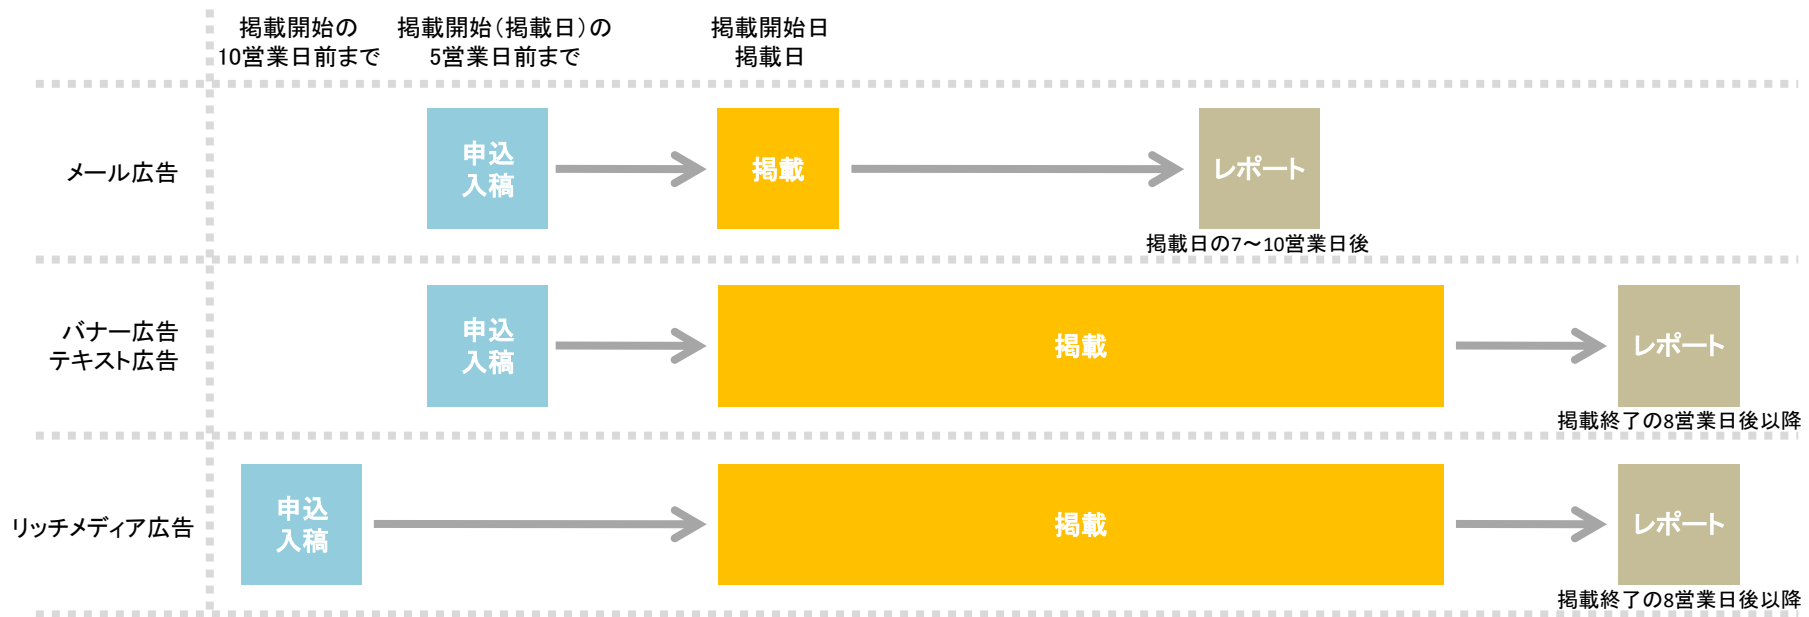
掲載開始の10営業日前まで

掲載開始(掲載日)の5営業日前まで

掲載開始日
掲載日

メール広告

申込
入稿

掲載

レポート

掲載日の7〜10営業日後

バナー広告
テキスト広告

申込
入稿

掲載

レポート

掲載終了の8営業日後以降

リッチメディア広告

申込
入稿

掲載

レポート

掲載終了の8営業日後以降